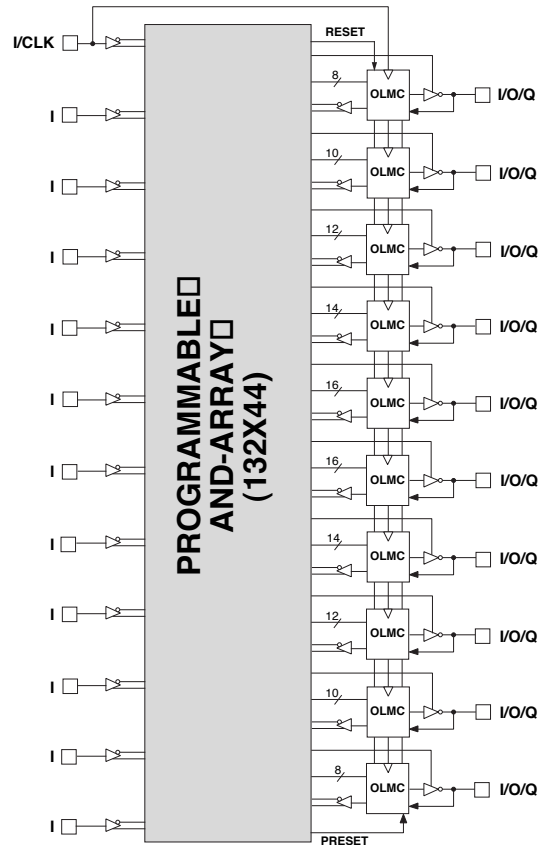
I/CLK

RESET

8

OLMC

I/O/Q

I

10

OLMC

I/O/Q

I

12

OLMC

I/O/Q

I

14

OLMC

I/O/Q

I

16

OLMC

I/O/Q

I

16

OLMC

I/O/Q

I

14

OLMC

I/O/Q

I

12

OLMC

I/O/Q

I

10

OLMC

I/O/Q

I

8

OLMC

I/O/Q

I

PRESET

PROGRAMMABLE
AND-ARRAY
(132X44)